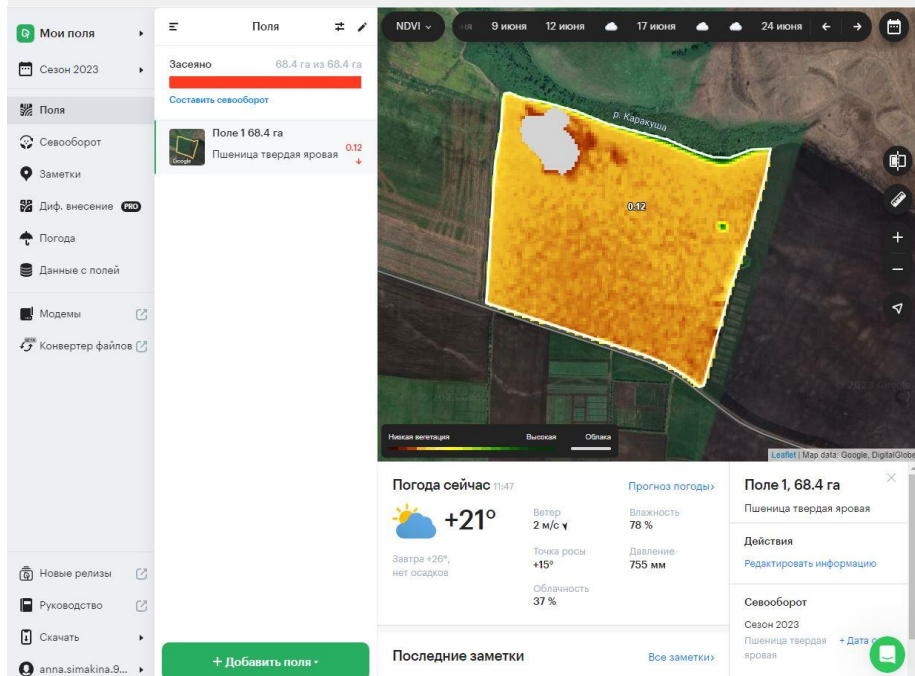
Мои поля
Сезон 2023
Поля
Севооборот
Заметки
Диф. внесение PRO
Погода
Данные с полей
Модемы
Конвертер файлов
Новые релизы
Руководство
Скачать
anna.simakina.9...

Поля
Засеяно 68.4 га из 68.4 га
Составить севооборот
Поле 1 68.4 га
Пшеница твердая яровая 0.12

+ Добавить поля

NDVI
9 июня 12 июня 17 июня 24 июня
р. Каракуша
0.12
Низкая вегетация Высокая Облака
Leaflet | Map data: Google, DigitalGlobe
© 2023 Google

Погода сейчас 11:47
Прогноз погоды›
+21°
Ветер 2 м/с
Влажность 78 %
Завтра +26°, нет осадков
Точка росы +15°
Давление 755 мм
Облачность 37 %

Последние заметки
Все заметки›

Поле 1, 68.4 га
Пшеница твердая яровая
Действия
Редактировать информацию
Севооборот
Сезон 2023
Пшеница твердая яровая
+ Дата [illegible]